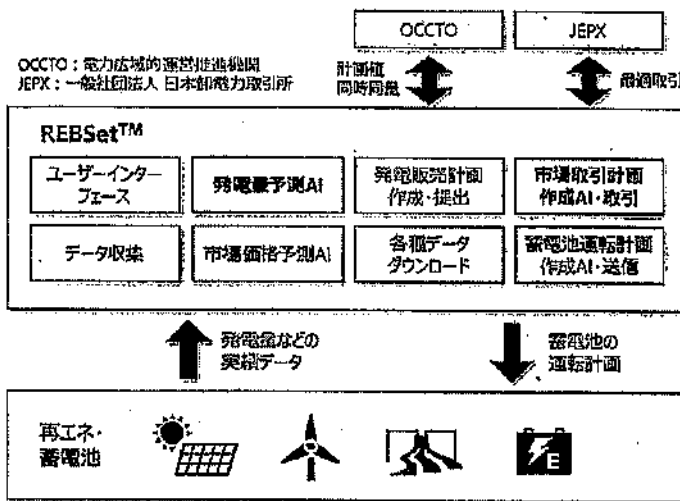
OCCTO

JEPX

OCCTO：電力広域的運営推進機関
JEPX：一般社団法人 日本卸電力取引所

計画値同時同量

最適取引

REBSet$^{TM}$

ユーザーインターフェース

発電量予測AI

発電販売計画作成・提出

市場取引計画作成AI・取引

データ収集

市場価格予測AI

各種データダウンロード

蓄電池運転計画作成AI・送信

発電量などの実績データ

蓄電池の運転計画

再エネ・蓄電池